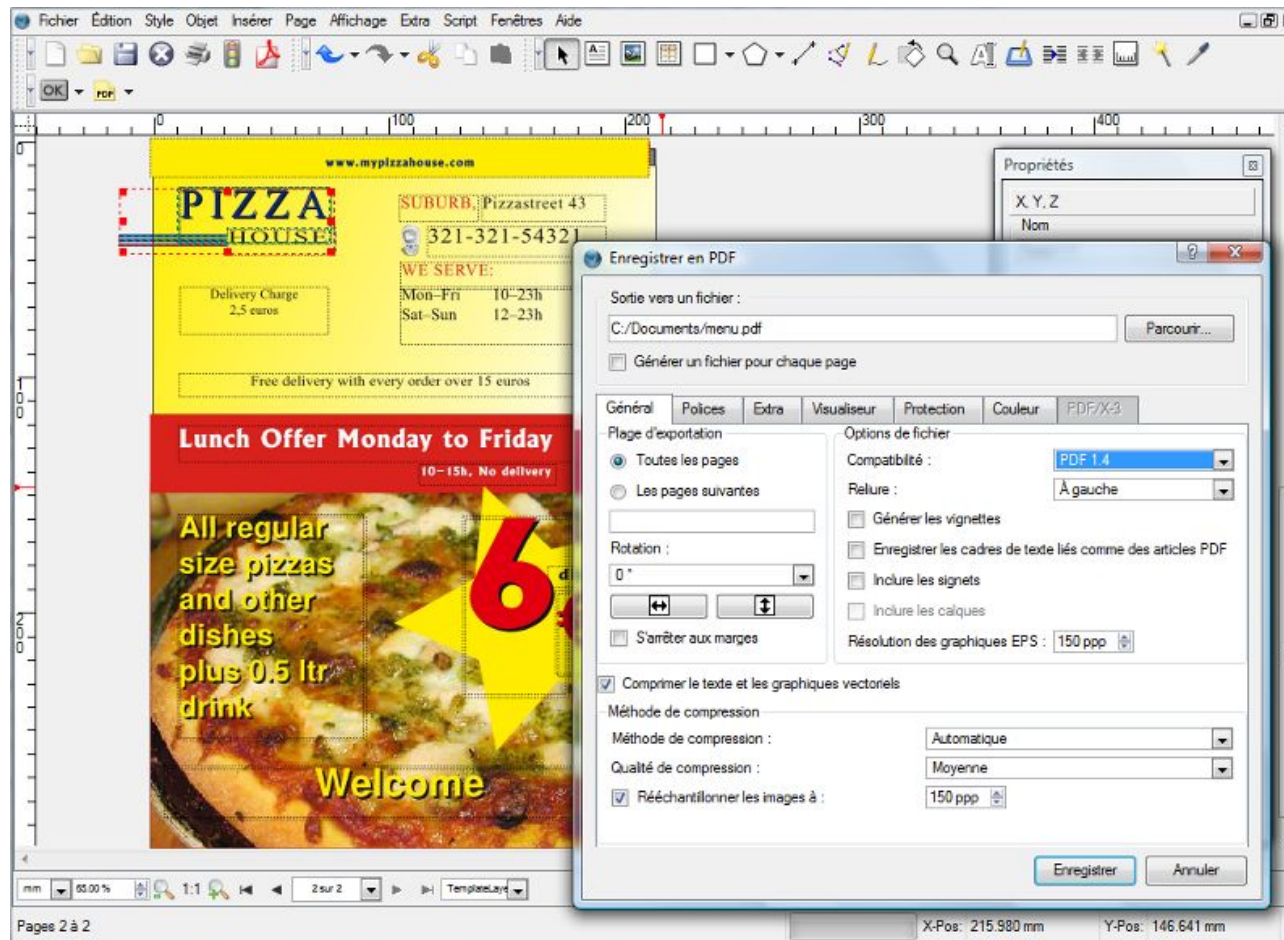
Fichier Édition Style Objet Insérer Page Affichage Extra Script Fenêtres Aide

OK PDF

0 100 200 300 400

www.mypizzahouse.com

PIZZA HOUSE

SUBURB, Pizzastreet 43

321-321-54321

WE SERVE:

Delivery Charge 2,5 euros

Mon–Fri 10–23h
Sat–Sun 12–23h

Free delivery with every order over 15 euros

Lunch Offer Monday to Friday

10–15h, No delivery

All regular size pizzas and other dishes plus 0.5 ltr drink

6

Welcome

Propriétés

X, Y, Z

Nom

Enregistrer en PDF

Sortie vers un fichier :

C:/Documents/menu.pdf

Parcourir...

Générer un fichier pour chaque page

Général | Polices | Extra | Visualiseur | Protection | Couleur | PDF/X-3

Plage d'exportation

Toutes les pages

Les pages suivantes

Rotation :

0 °

S'arrêter aux marges

Options de fichier

Compatibilité : PDF 1.4

Reliure : À gauche

Générer les vignettes

Enregistrer les cadres de texte liés comme des articles PDF

Inclure les signets

Inclure les calques

Résolution des graphiques EPS : 150 ppp

Comprimer le texte et les graphiques vectoriels

Méthode de compression

Méthode de compression : Automatique

Qualité de compression : Moyenne

Rééchantillonner les images à : 150 ppp

Enregistrer

Annuler

mm 65.00 % 1:1 2 sur 2 TemplateLaye

Pages 2 à 2

X-Pos: 215.980 mm

Y-Pos: 146.641 mm